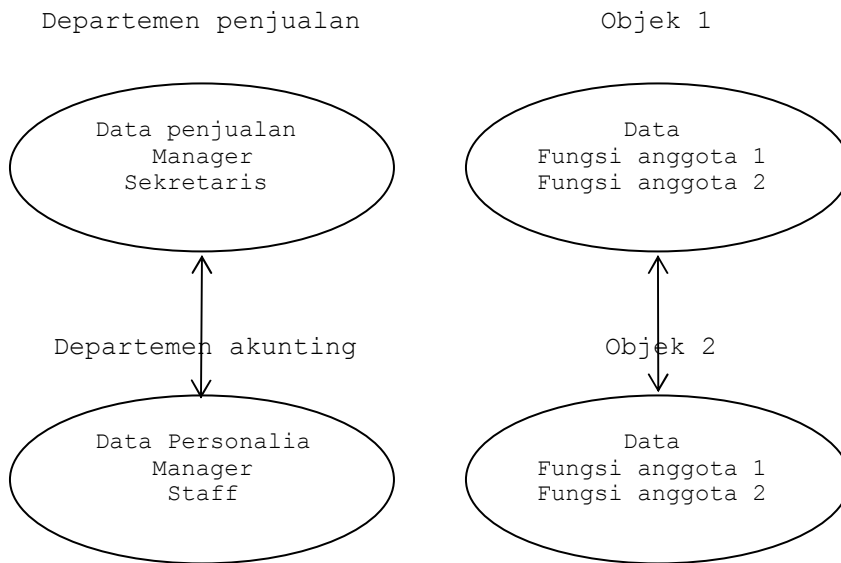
Departemen penjualan

Data penjualan
Manager
Sekretaris

Departemen akunting

Data Personalia
Manager
Staff

Objek 1

Data
Fungsi anggota 1
Fungsi anggota 2

Objek 2

Data
Fungsi anggota 1
Fungsi anggota 2